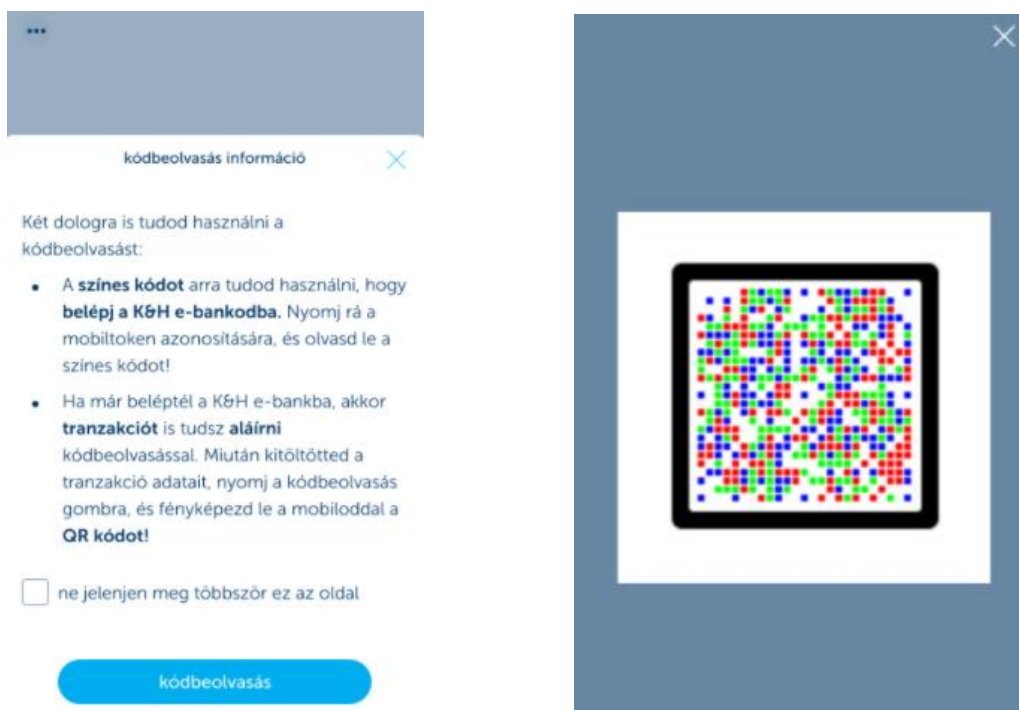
kódbeolvasás információ

Két dologra is tudod használni a kódbeolvasást:

- A **színes kódot** arra tudod használni, hogy **belépj a K&H e-bankodba.** Nyomj rá a mobiltoken azonosítására, és olvasd le a színes kódot!
- Ha már beléptél a K&H e-bankba, akkor **tranzakciót** is tudsz **aláírni** kódbeolvasással. Miután kitöltötted a tranzakció adatait, nyomj a kódbeolvasás gombra, és fényképezd le a mobiloddal a **QR kódot!**

ne jelenjen meg többször ez az oldal

kódbeolvasás